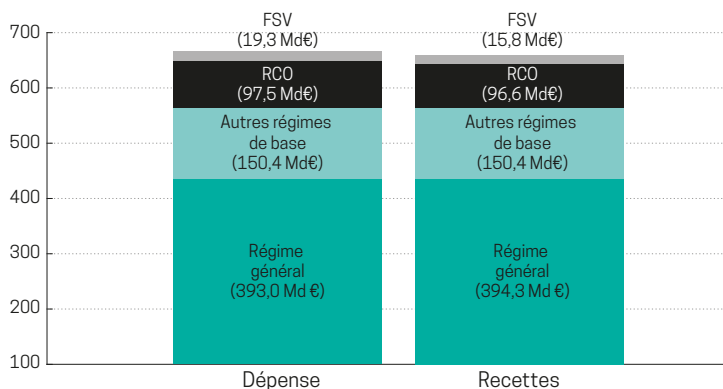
700
600
500
400
300
200
100

FSV
(19,3 Md€)
RCO
(97,5 Md€)
Autres régimes de base
(150,4 Md€)
Régime général
(393,0 Md €)
Dépense

FSV
(15,8 Md€)
RCO
(96,6 Md€)
Autres régimes de base
(150,4 Md€)
Régime général
(394,3 Md €)
Recettes